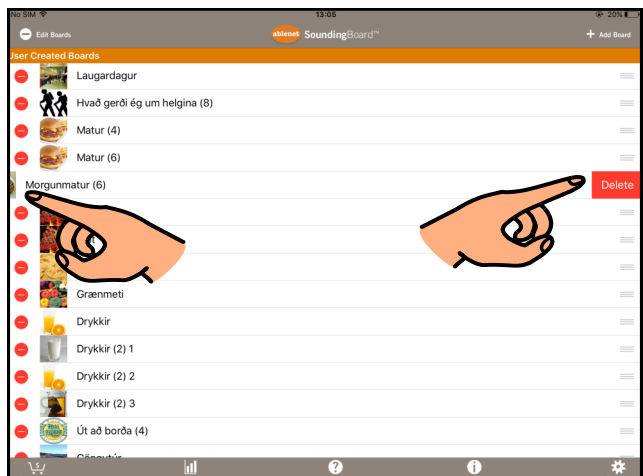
No SIM 13:05 20%

Edit Boards ablenet SoundingBoard™ + Add Board

User Created Boards

Laugardagur

Hvað gerði ég um helgina (8)

Matur (4)

Matur (6)

Morgunmatur (6) Delete

Grænmeti

Drykkir

Drykkir (2) 1

Drykkir (2) 2

Drykkir (2) 3

Út að borða (4)

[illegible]